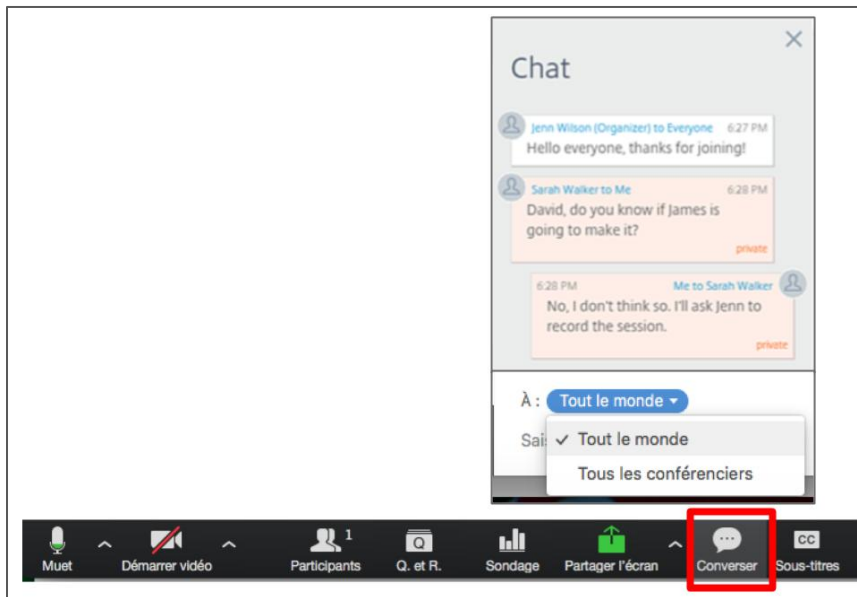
Chat

Jenn Wilson (Organizer) to Everyone 6:27 PM
Hello everyone, thanks for joining!

Sarah Walker to Me 6:28 PM
David, do you know if James is going to make it?
private

6:28 PM Me to Sarah Walker
No, I don't think so. I'll ask Jenn to record the session.
private

À : Tout le monde

Sai

✓ Tout le monde
Tous les conférenciers

Muet
Démarrer vidéo
1
Participants
Q. et R.
Sondage
Partager l'écran
Converser
CC
Sous-titres